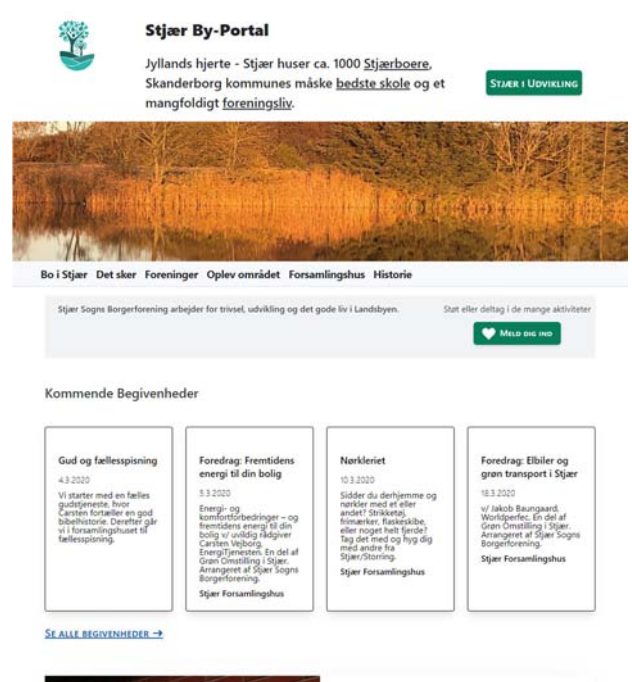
Stjær By-Portal

Jyllands hjerte - Stjær huser ca. 1000 Stjærboere, Skanderborg kommunes måske bedste skole og et mangfoldigt foreningsliv.

Stjær i Udvikling

Bo i Stjær Det sker Foreninger Oplev området Forsamlingshus Historie

Stjær Sogns Borgerforening arbejder for trivsel, udvikling og det gode liv i Landsbyen.

Støt eller deltag i de mange aktiviteter

Meld dig ind

Kommende Begivenheder

Gud og fællesspisning

4.3.2020

Vi starter med en fælles gudstjeneste, hvor Carsten fortæller en god bibelhistorie. Derefter går vi i forsamlingshuset til fællesspisning.

Foredrag: Fremtidens energi til din bolig

5.3.2020

Energi- og komfortforbedringer – og fremtidens energi til din bolig v/ uvildig rådgiver Carsten Vejborg, EnergiTjenesten. En del af Grøn Omstilling i Stjær. Arrangeret af Stjær Sogns Borgerforening.

Stjær Forsamlingshus

Nørkleriet

10.3.2020

Sidder du derhjemme og nørkler med et eller andet? Strikketøj, frimærker, flaskeskibe, eller noget helt fjerde? Tag det med og hyg dig med andre fra Stjær/Storring.

Stjær Forsamlingshus

Foredrag: Elbiler og grøn transport i Stjær

18.3.2020

v/ Jakob Baungaard, Worldperfec. En del af Grøn Omstilling i Stjær. Arrangeret af Stjær Sogns Borgerforening.

Stjær Forsamlingshus

Se alle begivenheder →